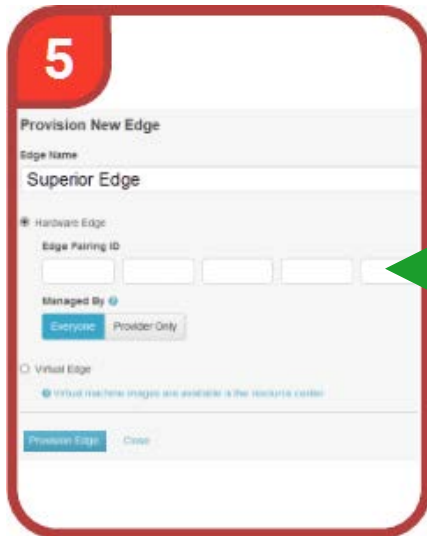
5

Provision New Edge

Edge Name

Superior Edge

Hardware Edge

Edge Pairing ID

Managed By

Everyone

Provider Only

Virtual Edge

Virtual machine images are available in the resource center

Provision Edge

Close